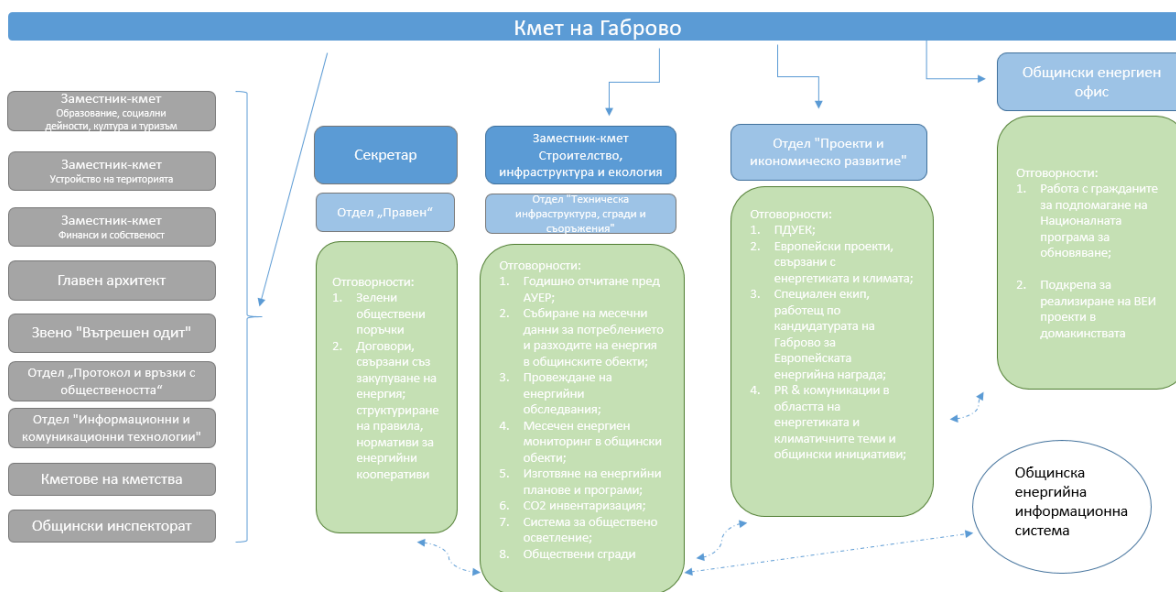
Кмет на Габрово

Заместник-кмет
Образование, социални дейности, култура и туризъм

Заместник-кмет
Устройство на територията

Заместник-кмет
Финанси и собственост

Главен архитект

Звено "Вътрешен одит"

Отдел „Протокол и връзки с обществеността“

Отдел "Информационни и комуникационни технологии"

Кметове на кметства

Общински инспекторат

Секретар

Отдел „Правен“

Отговорности:
1. Зелени обществени поръчки
2. Договори, свързани със закупуване на енергия; структуриране на правила, нормативи за енергийни кооперативи

Заместник-кмет
Строителство, инфраструктура и екология

Отдел "Техническа инфраструктура, сгради и съоръжения"

Отговорности:
1. Годишно отчитане пред АУЕР;
2. Събиране на месечни данни за потреблението и разходите на енергия в общинските обекти;
3. Провеждане на енергийни обследвания;
4. Месечен енергиен мониторинг в общински обекти;
5. Изготвяне на енергийни планове и програми;
6. CO2 инвентаризация;
7. Система за обществено осветление;
8. Обществени сгради

Отдел "Проекти и икономическо развитие"

Отговорности:
1. ПДУЕК;
2. Европейски проекти, свързани с енергетиката и климата;
3. Специален екип, работещ по кандидатурата на Габрово за Европейската енергийна награда;
4. PR & комуникации в областта на енергетиката и климатичните теми и общински инициативи;

Общински енергиен офис

Отговорности:
1. Работа с гражданите за подпомагане на Националната програма за обновяване;
2. Подкрепа за реализиране на ВЕИ проекти в домакинствата

Общинска енергийна информационна система